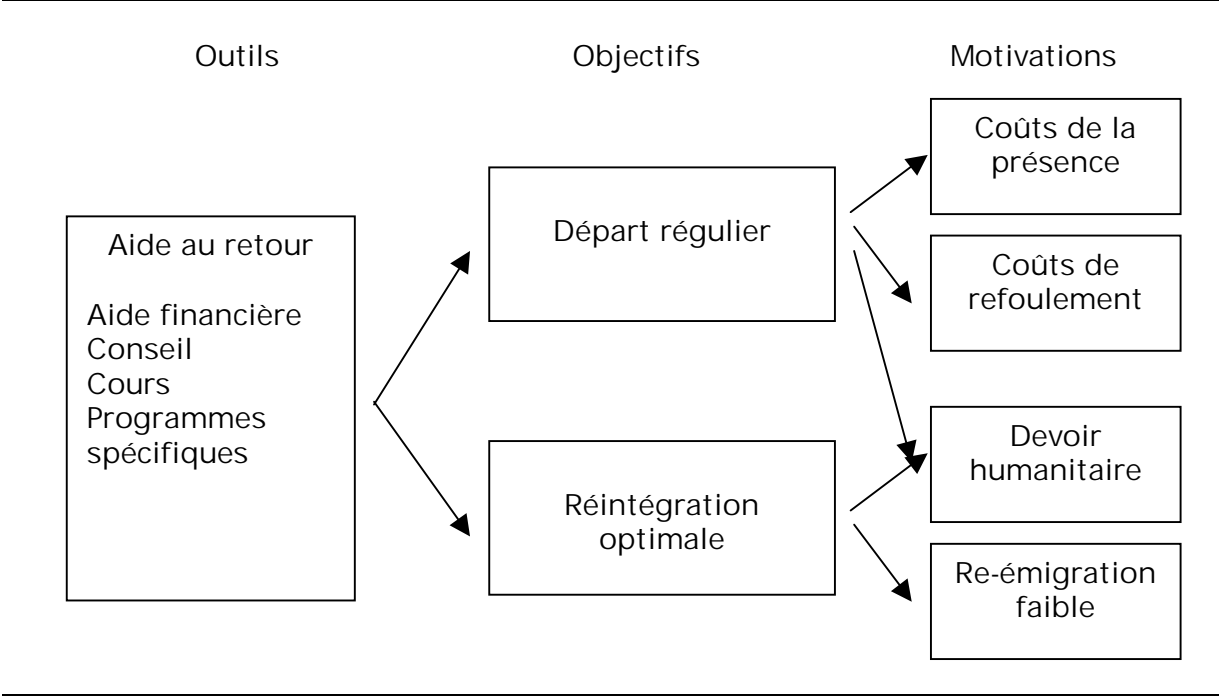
Outils

Objectifs

Motivations

Aide au retour

Aide financière
Conseil
Cours
Programmes spécifiques

Départ régulier

Réintégration optimale

Coûts de la présence

Coûts de refoulement

Devoir humanitaire

Re-émigration faible